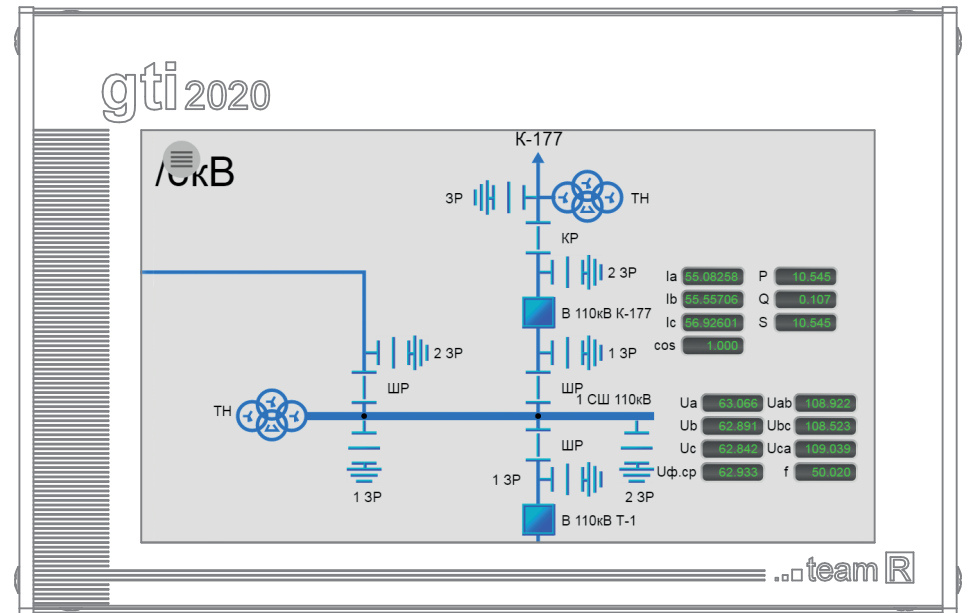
gti 2020

/6кВ

К-177

ЗР

ТН

КР

2 ЗР

В 110кВ К-177

1 ЗР

ШР

1 СШ 110кВ

ШР

1 ЗР

2 ЗР

В 110кВ Т-1

2 ЗР

ШР

ТН

1 ЗР

| | | | |
|---|---|---|---|
| Ia | 55.08258 | P | 10.545 |
| Ib | 55.55706 | Q | 0.107 |
| Ic | 56.92601 | S | 10.545 |
| cos | 1.000 | | |

| | | | |
|---|---|---|---|
| Ua | 63.066 | Uab | 108.922 |
| Ub | 62.891 | Ubc | 108.523 |
| Uc | 62.842 | Uca | 109.039 |
| Uф.ср | 62.933 | f | 50.020 |

team R